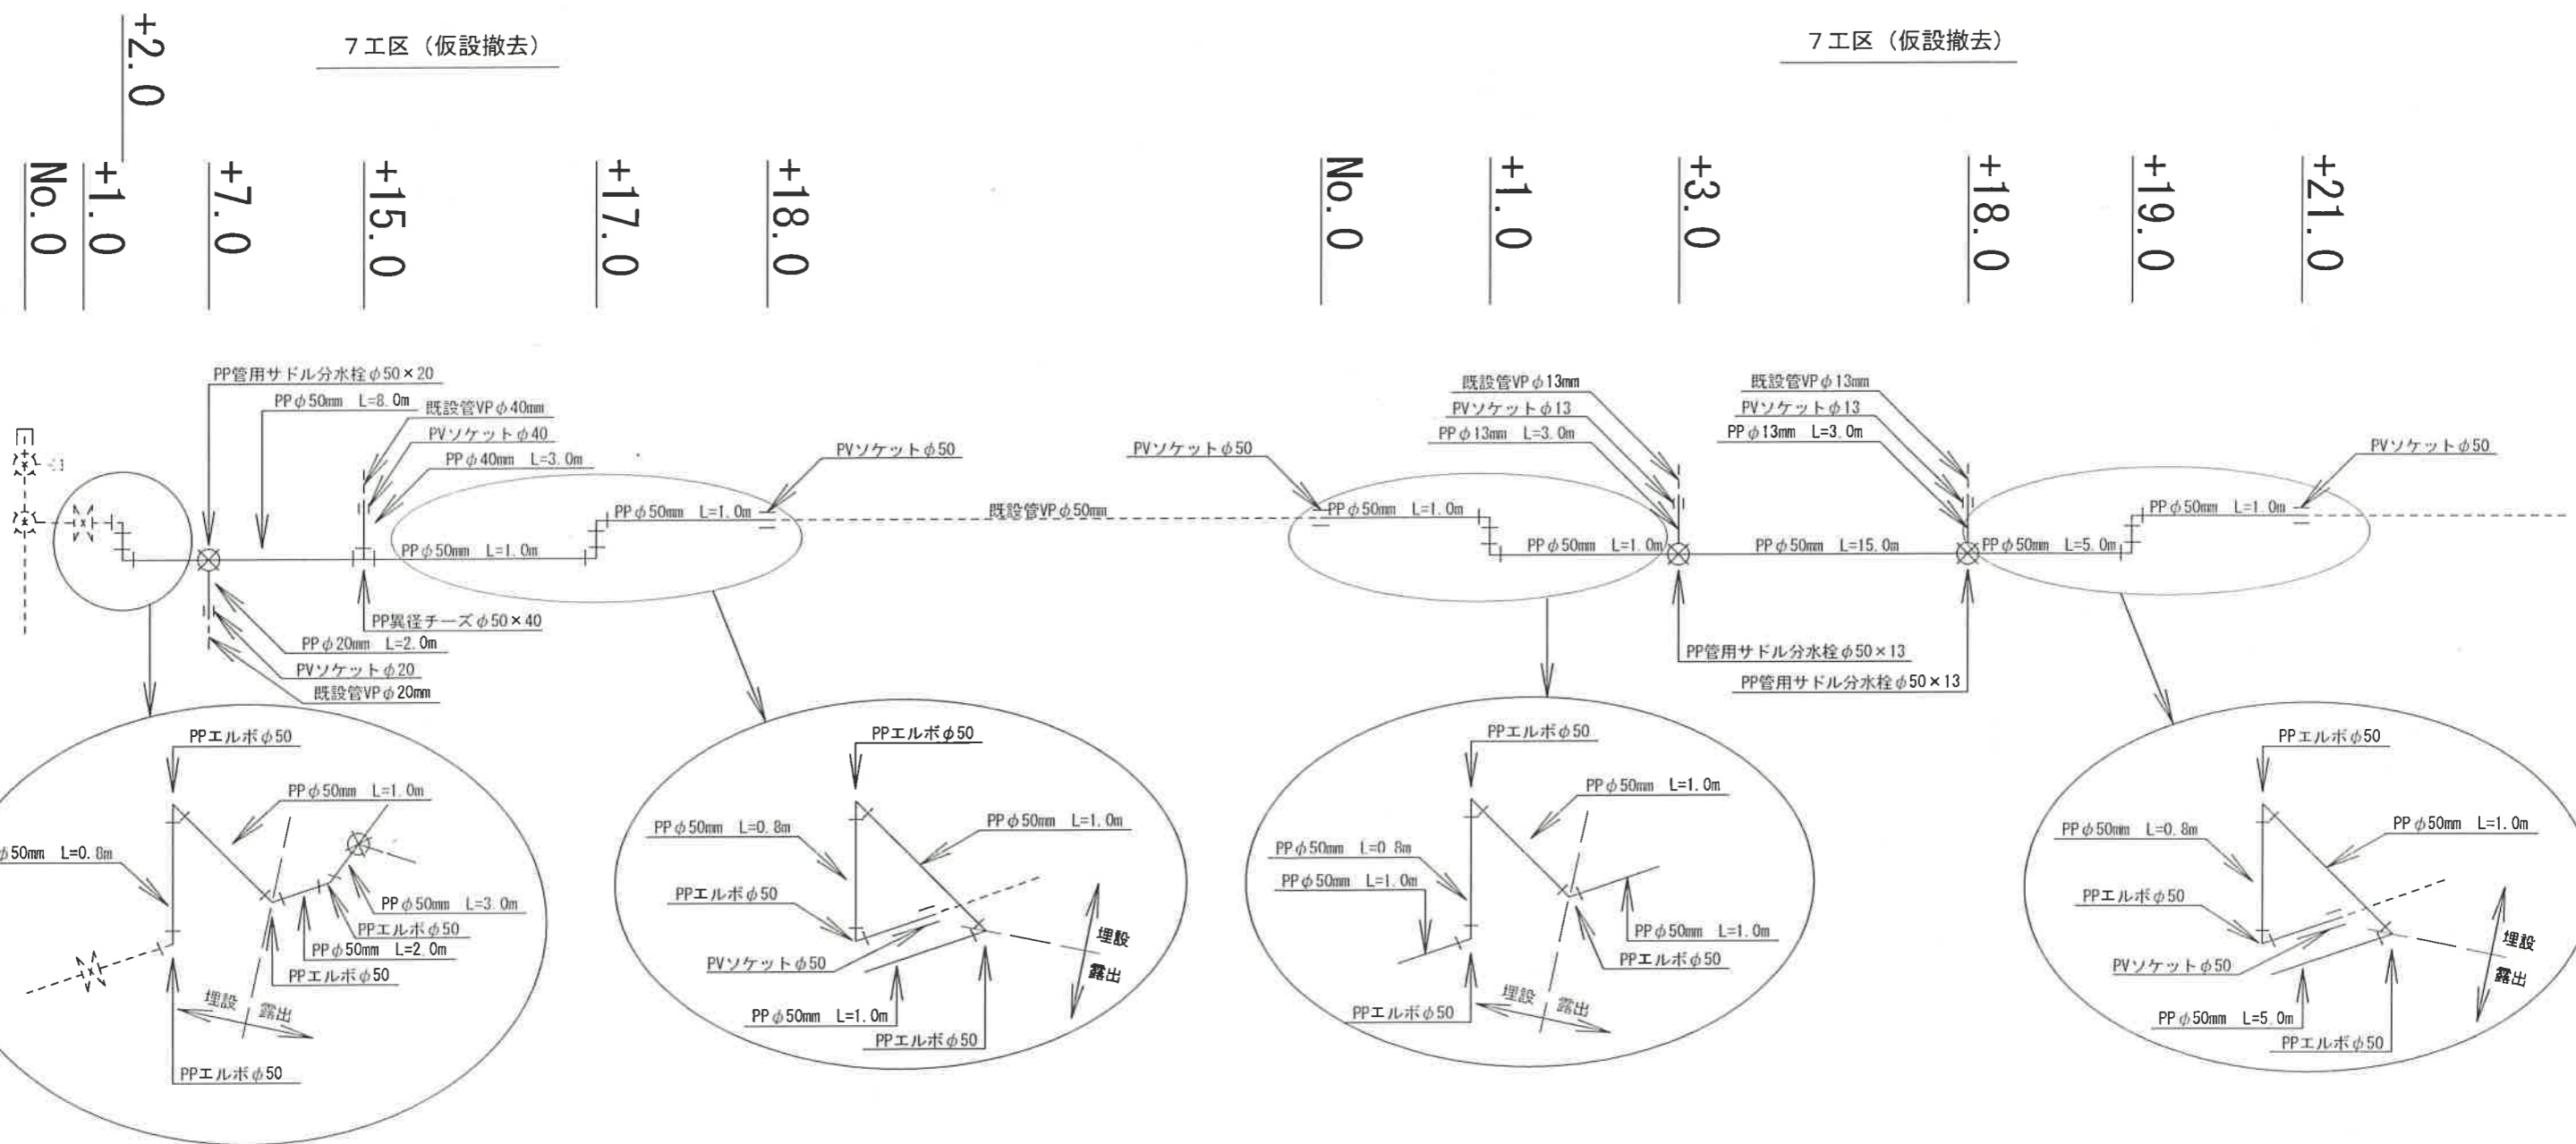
+2.0

７工区（仮設撤去）

７工区（仮設撤去）

No.0 +1.0 +7.0 +15.0 +17.0 +18.0

No.0 +1.0 +3.0 +18.0 +19.0 +21.0

PP管用サドル分水栓φ50×20
PPφ50mm L=8.0m
既設管VPφ40mm
PVソケットφ40
PPφ40mm L=3.0m
PVソケットφ50
PPφ50mm L=1.0m
PPφ50mm L=1.0m
PP異径チーズφ50×40
PPφ20mm L=2.0m
PVソケットφ20
既設管VPφ20mm

既設管VPφ50mm

PVソケットφ50
PPφ50mm L=1.0m
既設管VPφ13mm
PVソケットφ13
PPφ13mm L=3.0m
PPφ50mm L=1.0m
PPφ50mm L=15.0m
既設管VPφ13mm
PVソケットφ13
PPφ13mm L=3.0m
PPφ50mm L=5.0m
PPφ50mm L=1.0m
PVソケットφ50
PP管用サドル分水栓φ50×13
PP管用サドル分水栓φ50×13

PPエルボφ50
PPφ50mm L=1.0m
φ50mm L=0.8m
PPφ50mm L=3.0m
PPエルボφ50
PPφ50mm L=2.0m
PPエルボφ50
埋設 露出
PPエルボφ50

PPエルボφ50
PPφ50mm L=0.8m
PPφ50mm L=1.0m
PPエルボφ50
PVソケットφ50
埋設
露出
PPφ50mm L=1.0m
PPエルボφ50

PPエルボφ50
PPφ50mm L=1.0m
PPφ50mm L=0.8m
PPφ50mm L=1.0m
PPφ50mm L=1.0m
PPエルボφ50
埋設 露出
PPエルボφ50

PPエルボφ50
PPφ50mm L=1.0m
PPφ50mm L=0.8m
PPエルボφ50
埋設
露出
PVソケットφ50
PPφ50mm L=5.0m
PPエルボφ50